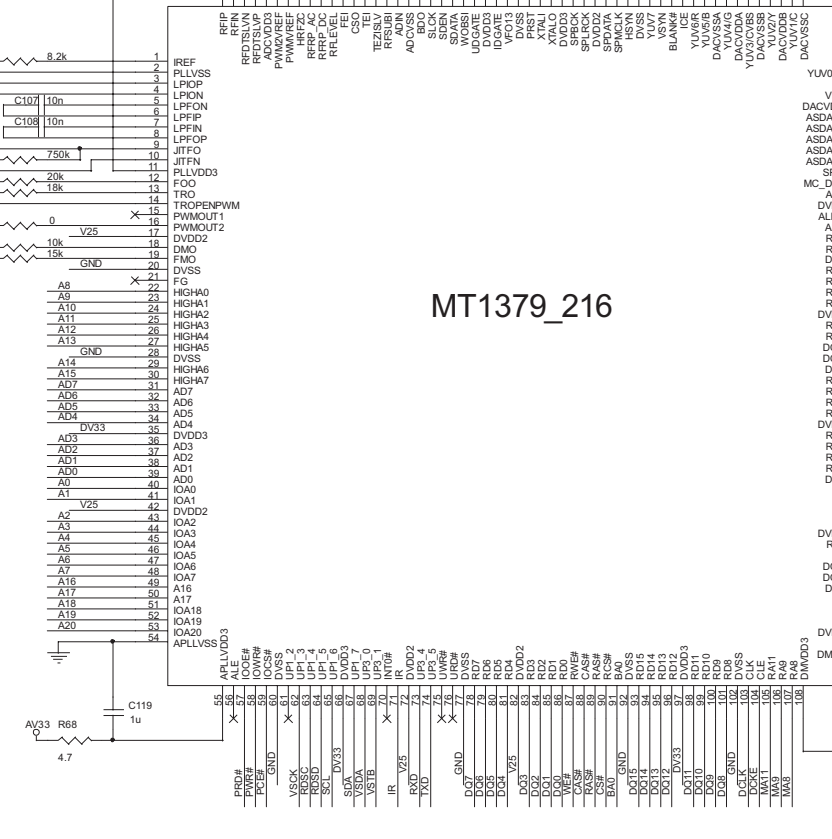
RFIP
RFIN
RFDTSLVN
RFDTSLVP
ADCVDD3
PWMVREF
PWMVREF
HRFZC
RFRP_AC
RFRP_DC
RFLEVEL
FEI
CSO
TEI
TEZISLV
RFSUBI
ADIN
ADCVSS
BDO
SLCK
SDEN
SDATA
WOBSI
UDGATE
DVDD3
IDGATE
VFO13
DVSS
PRST
XTALI
XTALO
DVDD3
SPBCK
SPLRCK
DVDD2
SPDATA
SPMCLK
HSYN
DVSS
YUV7
VSYN
BLANK#
IGE
YUV6/R
YUV5/B
DACVSSA
YUV4/G
DACVDDA
YUV3/CVBS
DACVSSB
YUV2/Y
DACVDDB
YUV1/C
DACVSSC

YUV0
V
DACVI
ASDA
ASDA
ASDA
ASDA
ASDA
SF
MC_D
A
DV
ALI
A
R
R
D
R
R
R
R
R
DV
R
R
D(
D(
D
R
R
R
R
R
DV
R
R
R
R
D
DV
R
D(
D(
D
DV
DM

8.2k
C107 10n
C108 10n
750k
20k
18k
0
V25
10k
15k
GND

1 IREF
2 PLLVSS
3 LPIOP
4 LPION
5 LPFON
6 LPFIP
7 LPFIN
8 LPFOP
9 JITFO
10 JITFN
11 PLLVDD3
12 FOO
13 TRO
14 TROPENPWM
15 PWMOUT1
16 PWMOUT2
17 DVDD2
18 DMO
19 FMO
20 DVSS
21 FG
22 HIGHA0
23 HIGHA1
24 HIGHA2
25 HIGHA3
26 HIGHA4
27 HIGHA5
28 DVSS
29 HIGHA6
30 HIGHA7
31 AD7
32 AD6
33 AD5
34 AD4
35 DVDD3
36 AD3
37 AD2
38 AD1
39 AD0
40 IOA0
41 IOA1
42 DVDD2
43 IOA2
44 IOA3
45 IOA4
46 IOA5
47 IOA6
48 IOA7
49 A16
50 A17
51 IOA18
52 IOA19
53 IOA20
54 APLLVSS

A8
A9
A10
A11
A12
A13
GND
A14
A15
AD7
AD6
AD5
AD4
DV33
AD3
AD2
AD1
AD0
A0
A1
V25
A2
A3
A4
A5
A6
A7
A16
A17
A18
A19
A20

MT1379_216

APLLVDD3 55
ALE 56
IOOE# 57
IOWR# 58
IOCS# 59
DVSS 60
UP1_2 61
UP1_3 62
UP1_4 63
UP1_5 64
UP1_6 65
DVDD3 66
UP1_7 67
UP3_0 68
UP3_1 69
INT0# 70
IR 71
DVDD2 72
UP3_4 73
UP3_5 74
UWR# 75
URD# 76
DVSS 77
RD7 78
RD6 79
RD5 80
RD4 81
RVDD2 82
RD3 83
RD2 84
RD1 85
RD0 86
RWE# 87
CAS# 88
RAS# 89
RCS# 90
BA0 91
DVSS 92
RD15 93
RD14 94
RD13 95
RD12 96
DVDD3 97
RD11 98
RD10 99
RD9 100
RD8 101
DVSS 102
CLK 103
CLE 104
RA11 105
RA9 106
RA8 107
DMVDD3 108

C119
1u
AV33 R68
4.7

PRD#
PWR#
PCE#
GND
VSCK
RDSC
RDSD
SCL
DV33
SDA
VSDA
VSTB
IR
V25
RXD
TXD
GND
DQ7
DQ6
DQ5
DQ4
V25
DQ3
DQ2
DQ1
DQ0
WE#
CAS#
RAS#
CS#
BA0
GND
DQ15
DQ14
DQ13
DQ12
DV33
DQ11
DQ10
DQ9
DQ8
GND
DCLK
DCKE
MA11
MA9
MA8